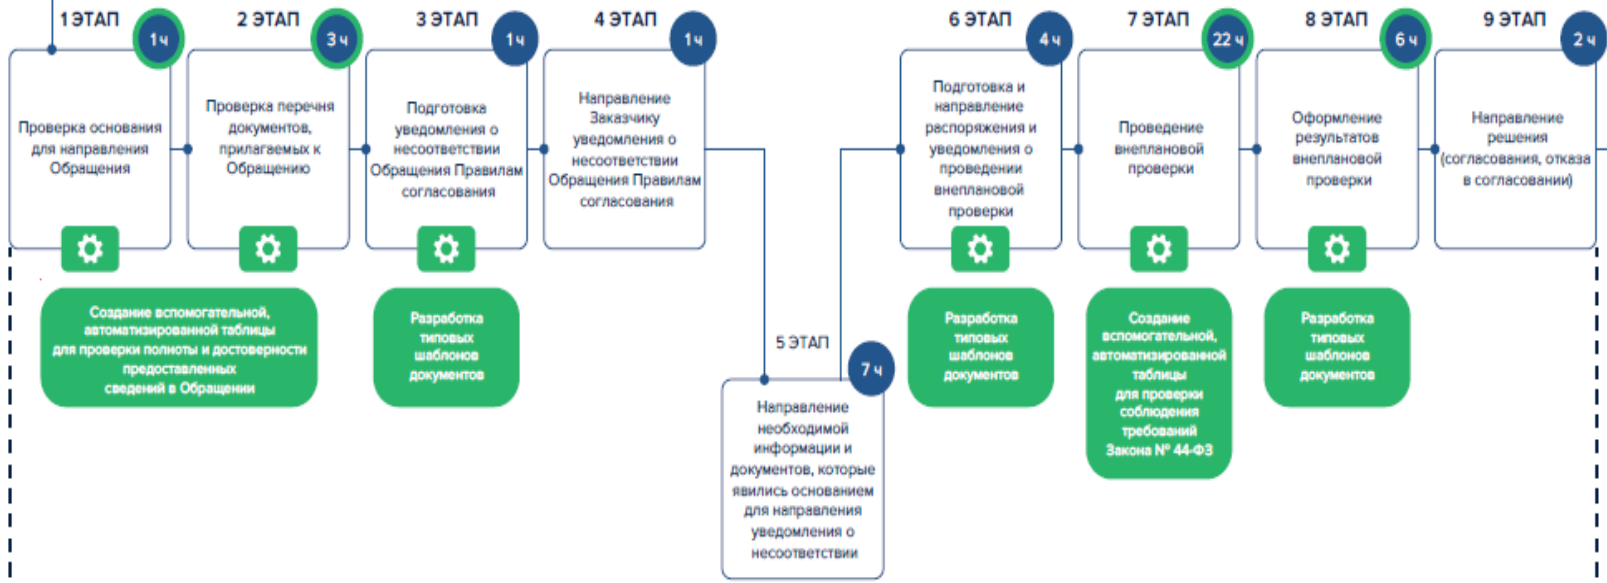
1 ЭТАП
1 ч
Проверка основания для направления Обращения

Создание вспомогательной, автоматизированной таблицы для проверки полноты и достоверности предоставленных сведений в Обращении

2 ЭТАП
3 ч
Проверка перечня документов, прилагаемых к Обращению

3 ЭТАП
1 ч
Подготовка уведомления о несоответствии Обращения Правилам согласования

Разработка типовых шаблонов документов

4 ЭТАП
1 ч
Направление Заказчику уведомления о несоответствии Обращения Правилам согласования

5 ЭТАП
7 ч
Направление необходимой информации и документов, которые явились основанием для направления уведомления о несоответствии

6 ЭТАП
4 ч
Подготовка и направление распоряжения и уведомления о проведении внеплановой проверки

Разработка типовых шаблонов документов

7 ЭТАП
22 ч
Проведение внеплановой проверки

Создание вспомогательной, автоматизированной таблицы для проверки соблюдения требований Закона № 44-ФЗ

8 ЭТАП
6 ч
Оформление результатов внеплановой проверки

Разработка типовых шаблонов документов

9 ЭТАП
2 ч
Направление решения (согласования, отказа в согласовании)